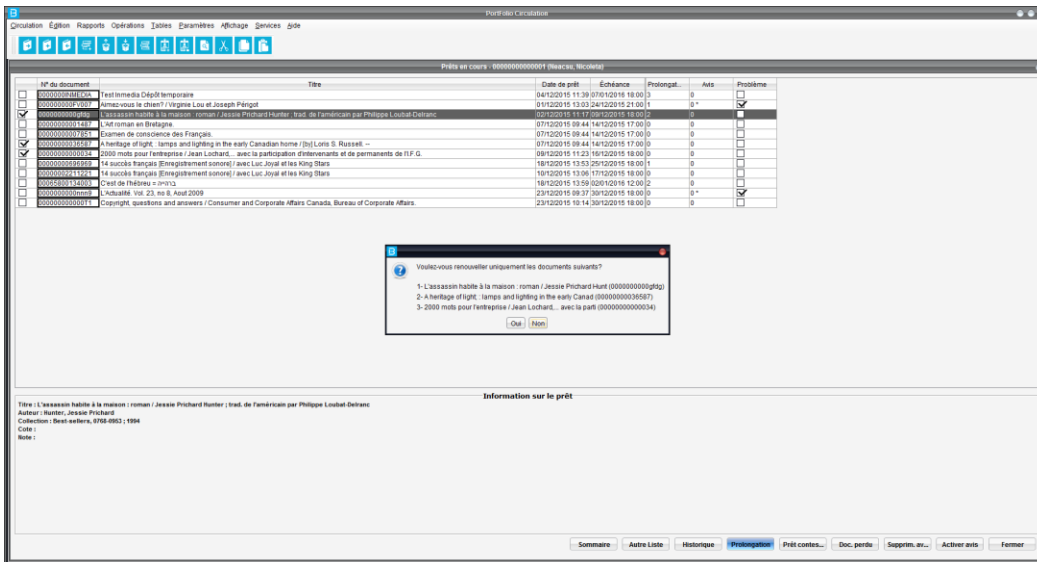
Portfolio Circulation

Circulation Édition Rapports Opérations Tables Paramètres Affichage Services Aide

Prêts en cours - 00000000000001 (Neacsu, Nicoleta)

| | N° du document | Titre | Date de prêt | Échéance | Prolongat... | Avis | Problème |
|---|---|---|---|---|---|---|---|
| | 0000000INMEDIA | Test Inmedia Dépôt temporaire | 04/12/2015 11:39 | 07/01/2016 18:00 | 3 | 0 | |
| | 00000000FV007 | Aimez-vous le chien? / Virginie Lou et Joseph Périgot | 01/12/2015 13:03 | 24/12/2015 21:00 | 1 | 0 * | ✓ |
| ✓ | 0000000000gfdg | L'assassin habite à la maison : roman / Jessie Prichard Hunter ; trad. de l'américain par Philippe Loubat-Delranc | 02/12/2015 11:17 | 09/12/2015 18:00 | 2 | 0 | |
| | 00000000001487 | L'Art roman en Bretagne. | 07/12/2015 09:44 | 14/12/2015 17:00 | 0 | 0 | |
| | 00000000007851 | Examen de conscience des Français. | 07/12/2015 09:44 | 14/12/2015 17:00 | 0 | 0 | |
| ✓ | 00000000036587 | A heritage of light; : lamps and lighting in the early Canadian home / [by] Loris S. Russell. -- | 07/12/2015 09:44 | 14/12/2015 17:00 | 0 | 0 | |
| ✓ | 00000000000034 | 2000 mots pour l'entreprise / Jean Lochard,... avec la participation d'intervenants et de permanents de l'I.F.G. | 09/12/2015 11:23 | 16/12/2015 18:00 | 0 | 0 | |
| | 00000000696969 | 14 succès français [Enregistrement sonore] / avec Luc Joyal et les King Stars | 18/12/2015 13:53 | 25/12/2015 18:00 | 1 | 0 | |
| | 00000002211221 | 14 succès français [Enregistrement sonore] / avec Luc Joyal et les King Stars | 10/12/2015 13:06 | 17/12/2015 18:00 | 1 | 0 | |
| | 00065800134003 | C'est de l'hébreu = בתורה | 18/12/2015 13:59 | 02/01/2016 12:00 | 2 | 0 | |
| | 0000000000nnn9 | L'Actualité. Vol. 23, no 8, Aout 2009 | 23/12/2015 09:37 | 30/12/2015 18:00 | 0 | 0 * | ✓ |
| | 0000000000000T1 | Copyright, questions and answers / Consumer and Corporate Affairs Canada, Bureau of Corporate Affairs. | 23/12/2015 10:14 | 30/12/2015 18:00 | 0 | 0 | |

Voulez-vous renouveller uniquement les documents suivants?

1- L'assassin habite à la maison : roman / Jessie Prichard Hunt (0000000000gfdg)
2- A heritage of light; : lamps and lighting in the early Canad (00000000036587)
3- 2000 mots pour l'entreprise / Jean Lochard,... avec la parti (00000000000034)

Oui Non

Information sur le prêt

Titre : L'assassin habite à la maison : roman / Jessie Prichard Hunter ; trad. de l'américain par Philippe Loubat-Delranc
Auteur : Hunter, Jessie Prichard
Collection : Best-sellers, 0768-0953 ; 1994
Cote :
Note :

Sommaire Autre Liste Historique Prolongation Prêt contes... Doc. perdu Supprim. av... Activer avis Fermer